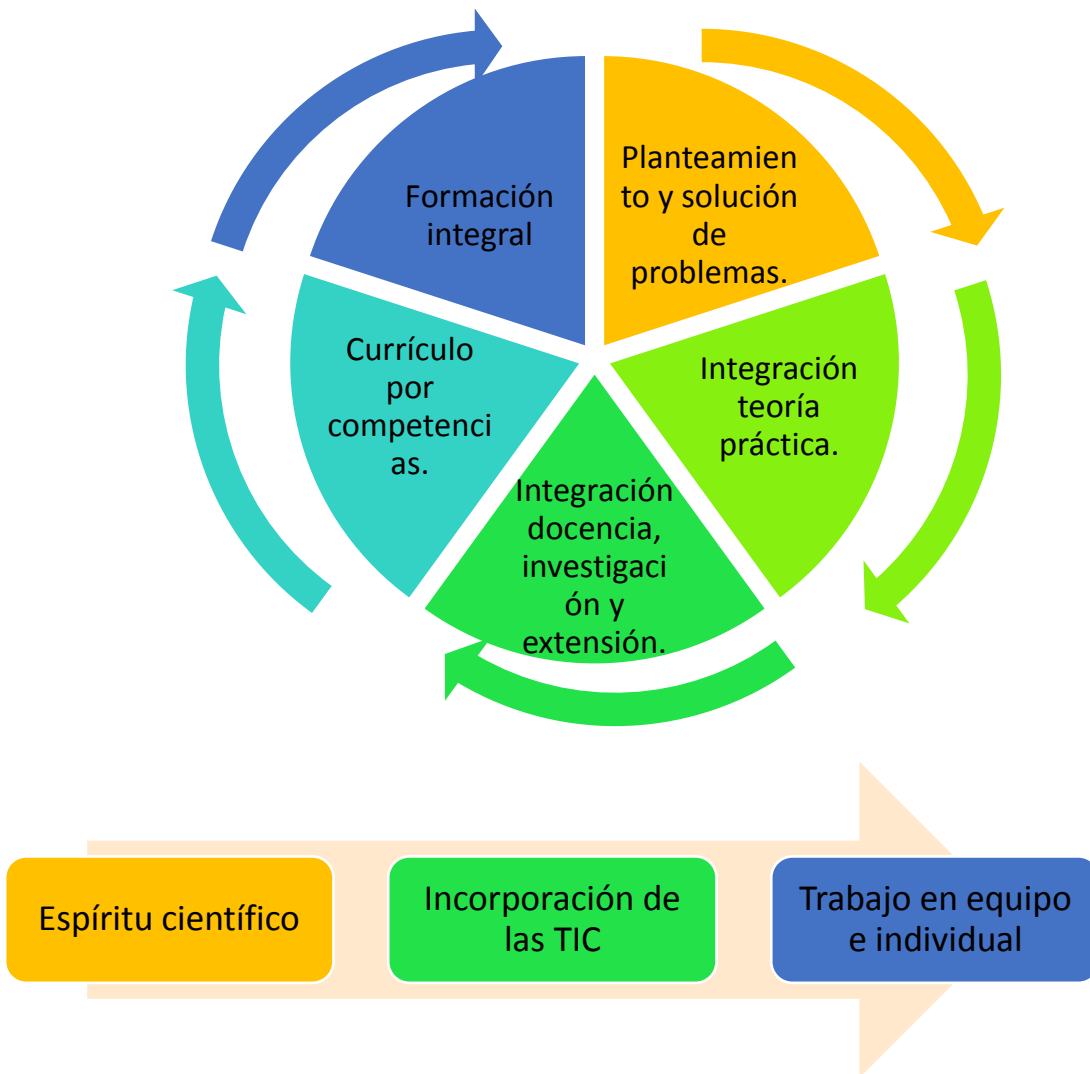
Formación integral

Planteamiento y solución de problemas.

Integración teoría práctica.

Integración docencia, investigación y extensión.

Currículo por competencias.

Espíritu científico

Incorporación de las TIC

Trabajo en equipo e individual